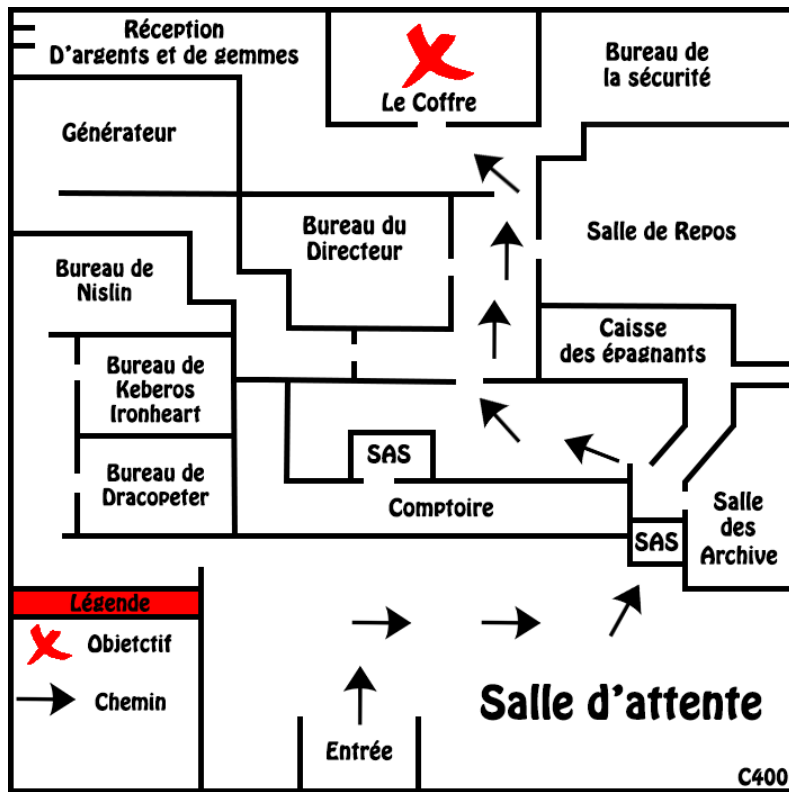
Réception
D'argents et de gemmes

Le Coffre

Bureau de
la sécurité

Générateur

Bureau du
Directeur

Salle de Repos

Bureau de
Nislin

Caisse
des épagnants

Bureau de
Keberos
Ironheart

SAS

Bureau de
Dracopeter

Comptoire

Salle
des
Archive

SAS

Légende

Objetctif

Chemin

Salle d'attente

Entrée

C400